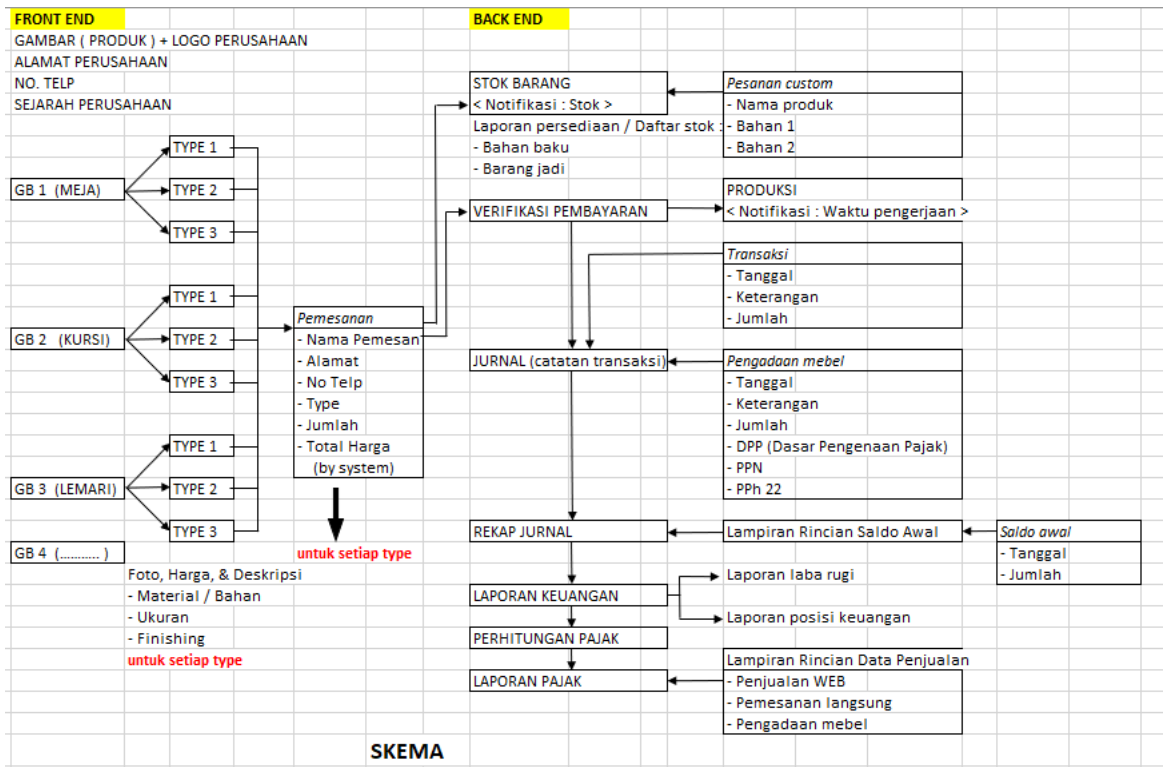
FRONT END

GAMBAR ( PRODUK ) + LOGO PERUSAHAAN
ALAMAT PERUSAHAAN
NO. TELP
SEJARAH PERUSAHAAN

GB 1 (MEJA)
TYPE 1
TYPE 2
TYPE 3

GB 2 (KURSI)
TYPE 1
TYPE 2
TYPE 3

GB 3 (LEMARI)
TYPE 1
TYPE 2
TYPE 3

GB 4 (……….. )

Foto, Harga, & Deskripsi
- Material / Bahan
- Ukuran
- Finishing
untuk setiap type

Pemesanan
- Nama Pemesan
- Alamat
- No Telp
- Type
- Jumlah
- Total Harga
(by system)

untuk setiap type

BACK END

STOK BARANG
< Notifikasi : Stok >
Laporan persediaan / Daftar stok :
- Bahan baku
- Barang jadi

Pesanan custom
- Nama produk
- Bahan 1
- Bahan 2

VERIFIKASI PEMBAYARAN

PRODUKSI
< Notifikasi : Waktu pengerjaan >

Transaksi
- Tanggal
- Keterangan
- Jumlah

JURNAL (catatan transaksi)

Pengadaan mebel
- Tanggal
- Keterangan
- Jumlah
- DPP (Dasar Pengenaan Pajak)
- PPN
- PPh 22

REKAP JURNAL

Lampiran Rincian Saldo Awal

Saldo awal
- Tanggal
- Jumlah

LAPORAN KEUANGAN
Laporan laba rugi
Laporan posisi keuangan

PERHITUNGAN PAJAK

LAPORAN PAJAK

Lampiran Rincian Data Penjualan
- Penjualan WEB
- Pemesanan langsung
- Pengadaan mebel

SKEMA